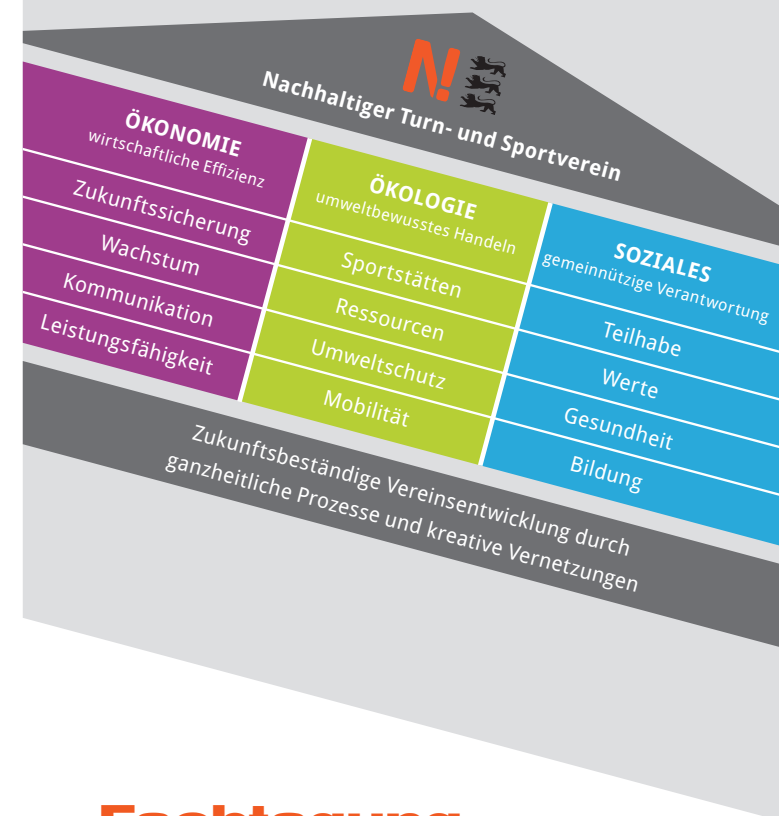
N!

Nachhaltiger Turn- und Sportverein

ÖKONOMIE
wirtschaftliche Effizienz

Zukunftssicherung

Wachstum

Kommunikation

Leistungsfähigkeit

ÖKOLOGIE
umweltbewusstes Handeln

Sportstätten

Ressourcen

Umweltschutz

Mobilität

SOZIALES
gemeinnützige Verantwortung

Teilhabe

Werte

Gesundheit

Bildung

Zukunftsbeständige Vereinsentwicklung durch ganzheitliche Prozesse und kreative Vernetzungen

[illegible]